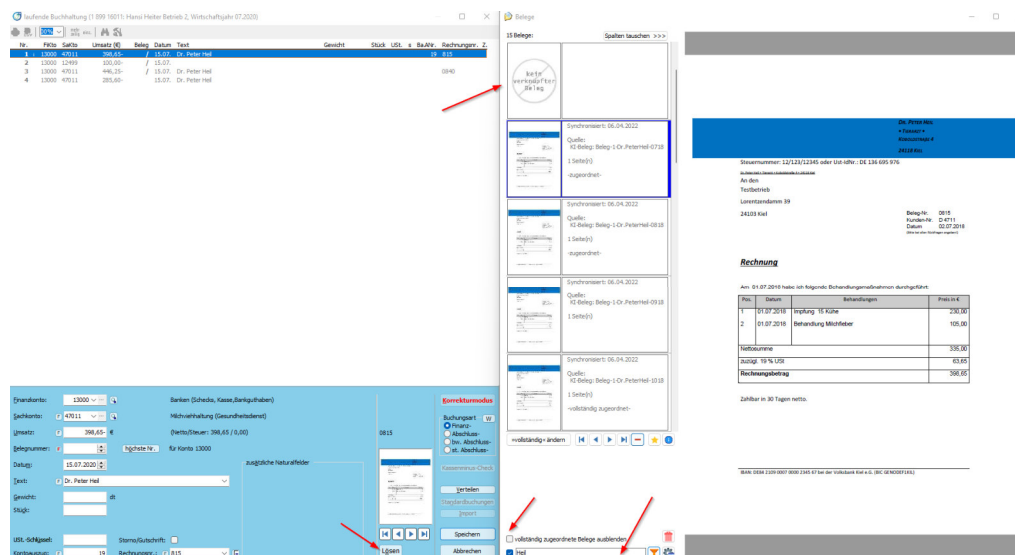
laufende Buchhaltung (1 399 16011: Hansi Heiter Betrieb 2, Wirtschaftsjahr 07.2020)

| Nr. | FiKto | SaKto | Umsatz (€) | Beleg | Datum | Text | Gewicht | Stück | USt. | s | Ba.Nr. | Rechnungsnr. | Z. |
|---|---|---|---|---|---|---|---|---|---|---|---|---|---|
| 1 | 13000 | 47011 | 398,65- | / | 15.07. | Dr. Peter Heil | | | | | 19 | 815 | |
| 2 | 13000 | 12499 | 100,00- | / | 15.07. | | | | | | | | |
| 3 | 13000 | 47011 | 446,25- | / | 15.07. | Dr. Peter Heil | | | | | | 0840 | |
| 4 | 13000 | 47011 | 285,60- | / | 15.07. | Dr. Peter Heil | | | | | | | |

Belege

15 Belege: Spalten tauschen >>>

kein verknüpfter Beleg

Synchronisiert: 06.04.2022
Quelle:
KI-Beleg: Beleg-1-Dr.PeterHeil-0718
1 Seite(n)
-zugeordnet-

Synchronisiert: 06.04.2022
Quelle:
KI-Beleg: Beleg-1-Dr.PeterHeil-0818
1 Seite(n)
-zugeordnet-

Synchronisiert: 06.04.2022
Quelle:
KI-Beleg: Beleg-1-Dr.PeterHeil-0918
1 Seite(n)

Synchronisiert: 06.04.2022
Quelle:
KI-Beleg: Beleg-1-Dr.PeterHeil-1018
1 Seite(n)
-vollständig zugeordnet-

»vollständig« ändern

vollständig zugeordnete Belege ausblenden
Heil

Dr. Peter Heil
• Tierarzt •
Kuhstraße 8
24118 Kiel

Steuernummer: 12/123/12345 oder USt-IdNr.: DE 136 695 976

An den
Testbetrieb
Lorentzendamm 39
24103 Kiel

Beleg-Nr. 0815
Kunden-Nr. D 4711
Datum 02.07.2018

Rechnung

Am 01.07.2018 habe ich folgende Behandlungsmaßnahmen durchgeführt:

| Pos. | Datum | Behandlungen | Preis in € |
|---|---|---|---|
| 1 | 01.07.2018 | Impfung 15 Kühe | 230,00 |
| 2 | 01.07.2018 | Behandlung Milchfieber | 105,00 |
| Nettosumme | | | 335,00 |
| zuzügl. 19 % USt | | | 63,65 |
| Rechnungsbetrag | | | 398,65 |

Zahlbar in 30 Tagen netto.

IBAN: DE84 2109 0007 0000 2345 67 bei der Volksbank Kiel e.G. (BIC GENODEF1KIL)

Finanzkonto: 13000 Banken (Schecks, Kasse, Bankguthaben)
Sachkonto: F 47011 Milchviehhaltung (Gesundheitsdienst)
Umsatz: F 398,65- € (Netto/Steuer: 398,65 / 0,00)
Belegnummer: höchste Nr. für Konto 13000
Datum: 15.07.2020
Text: F Dr. Peter Heil
Gewicht: dt
Stück:
zusätzliche Naturalfelder
USt.-Schlüssel: Storno/Gutschrift:
Kontoauszug: F 19 Rechnungsnr.: 815

0815

Korrekturmodus
Buchungsart
Finanz-
Abschluss-
bw. Abschluss-
st. Abschluss-
Kassensturz-Check
Verteilen
Stapelbuchungen
Import
Speichern
Abbrechen
Lösen